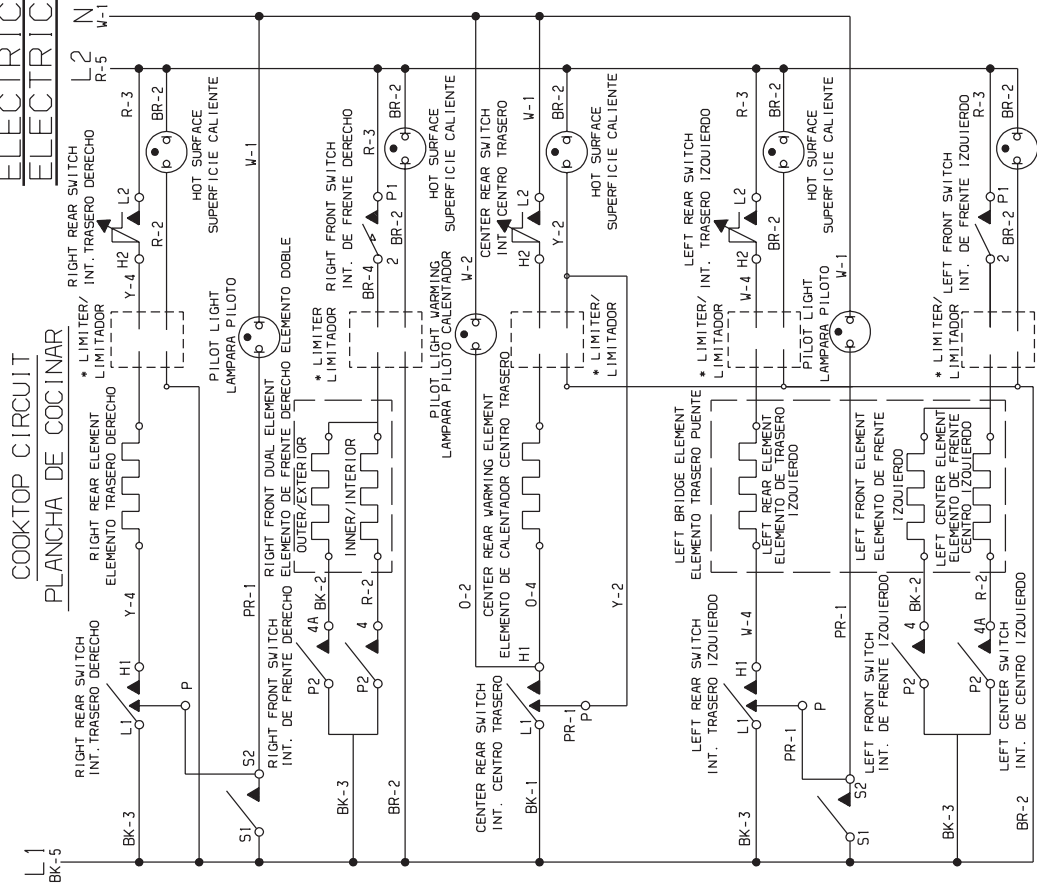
ELECTRIC
ELECTRIC

COOKTOP CIRCUIT
PLANCHA DE COCINAR

L1
BK-5

L2
R-5

N
W-1

RIGHT REAR SWITCH
INT. TRASERO DERECHO
L1 H1 P
BK-3 Y-4

RIGHT REAR ELEMENT
ELEMENTO TRASERO DERECHO

* LIMITER/
LIMITADOR

RIGHT REAR SWITCH
INT. TRASERO DERECHO
Y-4 H2 L2 R-2 R-3 BR-2

HOT SURFACE
SUPERFICIE CALIENTE

PILOT LIGHT
LAMPARA PILOTO
W-1

S1 S2
RIGHT FRONT SWITCH
INT. DE FRENTE DERECHO
PR-1
P2 4A BK-2
P2 4 R-2
BK-3 BR-2

RIGHT FRONT DUAL ELEMENT
ELEMENTO DE FRENTE DERECHO ELEMENTO DOBLE
OUTER/EXTERIOR
INNER/INTERIOR

* LIMITER
LIMITADOR

RIGHT FRONT SWITCH
INT. DE FRENTE DERECHO
BR-4 2 BR-2 P1 R-3 BR-2

HOT SURFACE
SUPERFICIE CALIENTE

PILOT LIGHT WARMING
LAMPARA PILOTO CALENTADOR
W-2

CENTER REAR SWITCH
INT. CENTRO TRASERO
L1 H1 PR-1 P
BK-1

CENTER REAR WARMING ELEMENT
ELEMENTO DE CALENTADOR CENTRO TRASERO
O-2 O-4 Y-2

* LIMITER/
LIMITADOR

CENTER REAR SWITCH
INT. CENTRO TRASERO
H2 L2 Y-2 W-1 BR-2

HOT SURFACE
SUPERFICIE CALIENTE

LEFT REAR SWITCH
INT. TRASERO IZQUIERDO
L1 H1 P PR-1
BK-3 W-4

LEFT BRIDGE ELEMENT
ELEMENTO TRASERO PUENTE

LEFT REAR ELEMENT
ELEMENTO DE TRASERO
IZQUIERDO

* LIMITER/
LIMITADOR

LEFT REAR SWITCH
INT. TRASERO IZQUIERDO
W-4 H2 L2 BR-2 R-3 BR-2

HOT SURFACE
SUPERFICIE CALIENTE

PILOT LIGHT
LAMPARA PILOTO
W-1

S1 S2
LEFT FRONT SWITCH
INT. DE FRENTE IZQUIERDO
PR-1
P2 4 BK-2

LEFT FRONT ELEMENT
ELEMENTO DE FRENTE
IZQUIERDO

LEFT CENTER ELEMENT
ELEMENTO DE FRENTE
CENTRO IZQUIERDO

LEFT CENTER SWITCH
INT. DE CENTRO IZQUIERDO
P2 4A R-2
BK-3 BR-2

* LIMITER/
LIMITADOR

LEFT FRONT SWITCH
INT. DE FRENTE IZQUIERDO
2 BR-2 P1 R-3 BR-2